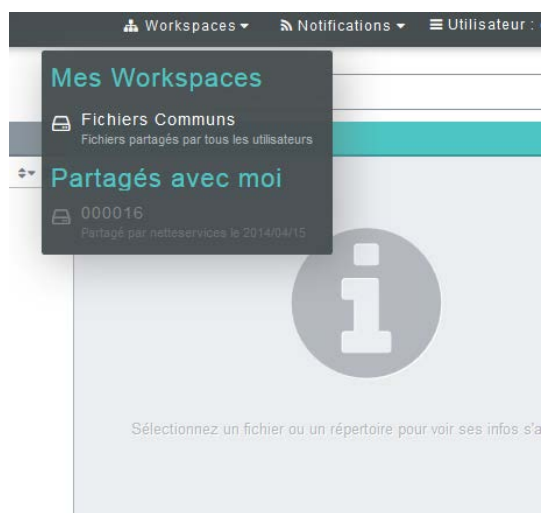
Workspaces ▾ Notifications ▾ Utilisateur :

Mes Workspaces

Fichiers Communs
Fichiers partagés par tous les utilisateurs

Partagés avec moi

000016
Partagé par netteservices le 2014/04/15

Sélectionnez un fichier ou un répertoire pour voir ses infos s'a